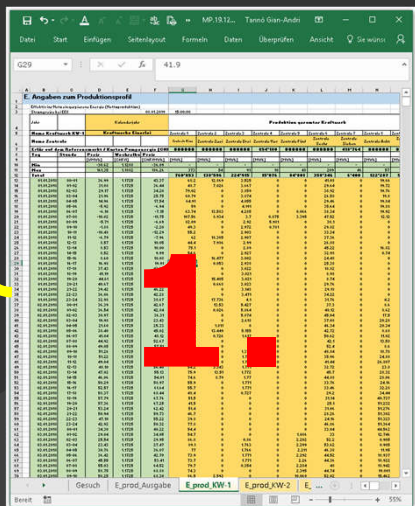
MP.19.12... Tannò Gian-Andri

Datei Start Einfügen Seitenlayout Formeln Daten Überprüfen Ansicht Sie wünsc

G29 41.9

E. Angaben zum Produktionsprofil

1

Gesuch E_prod_Ausgabe E_prod_KW-1 E_prod_KW-2

Bereit 55%